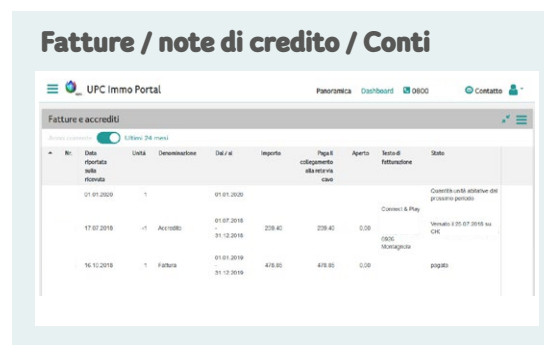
Fatture / note di credito / Conti

UPC Immo Portal

Panoramica Dashboard 0800 Contatto

Fatture e accrediti

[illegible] Ultimi 24 mesi

| Nr. | Data riportata sulla ricevuta | Unità | Denominazione | Dal / al | Importo | Paga il collegamento alla rete via cavo | Aperto | Testo di fatturazione | Stato |
|---|---|---|---|---|---|---|---|---|---|
| | 01.01.2020 | 1 | | 01.01.2020 | | | | | Conteggio unità abitative del prossimo periodo |
| | 17.07.2018 | -1 | Accredito | 01.07.2018 - 31.12.2018 | 238.40 | 238.40 | 0.00 | Connect & Play 0826 Montagnola | Versato il 25.07.2018 su CH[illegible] |
| | 16.10.2018 | 1 | Fattura | 01.01.2019 - 31.12.2019 | 476.80 | 476.80 | 0.00 | | pagato |